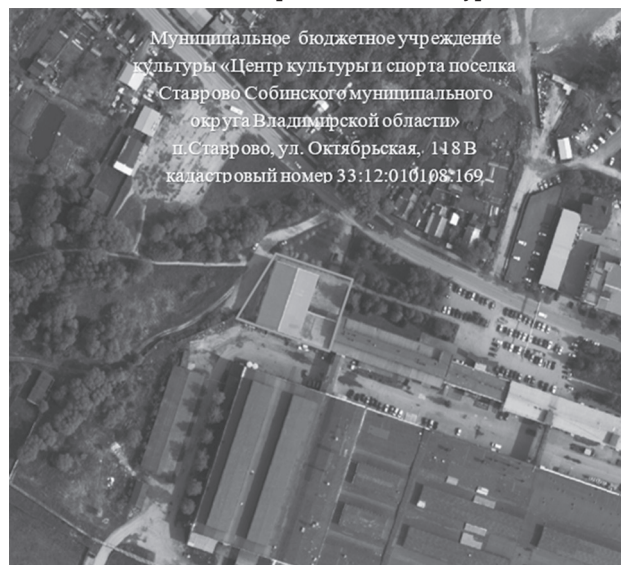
Муниципальное бюджетное учреждение культуры «Центр культуры и спорта поселка Ставрово Собинского муниципального округа Владимирской области»
п.Ставрово, ул. Октябрьская, 118 В
кадастровый номер 33:12:010108:169